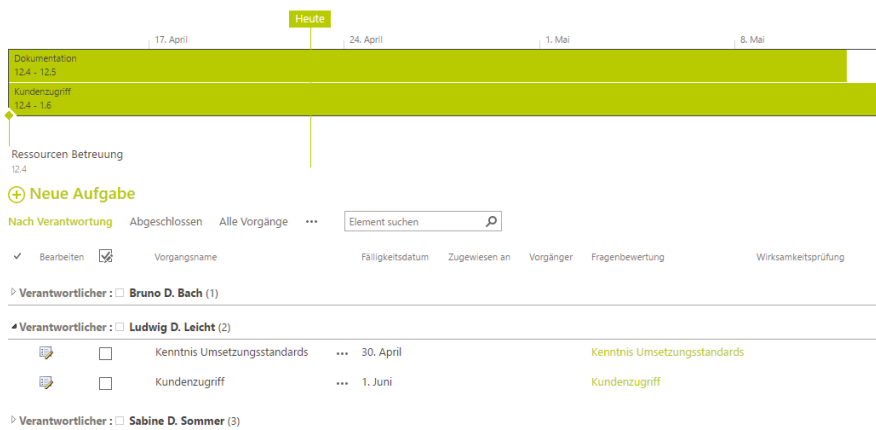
Heute

17. April
24. April
1. Mai
8. Mai

Dokumentation
12.4 - 12.5

Kundenzugriff
12.4 - 1.6

Ressourcen Betreuung
12.4

Neue Aufgabe

Nach Verantwortung  Abgeschlossen  Alle Vorgänge  •••  Element suchen

| ✓ | Bearbeiten | | Vorgangsname | | Fälligkeitsdatum | Zugewiesen an | Vorgänger | Fragenbewertung | Wirksamkeitsprüfung |
|---|---|---|---|---|---|---|---|---|---|

Verantwortlicher : Bruno D. Bach (1)

Verantwortlicher : Ludwig D. Leicht (2)

| | | Kenntnis Umsetzungsstandards | ••• | 30. April | | | Kenntnis Umsetzungsstandards | |
|---|---|---|---|---|---|---|---|---|
| | | Kundenzugriff | ••• | 1. Juni | | | Kundenzugriff | |

Verantwortlicher : Sabine D. Sommer (3)